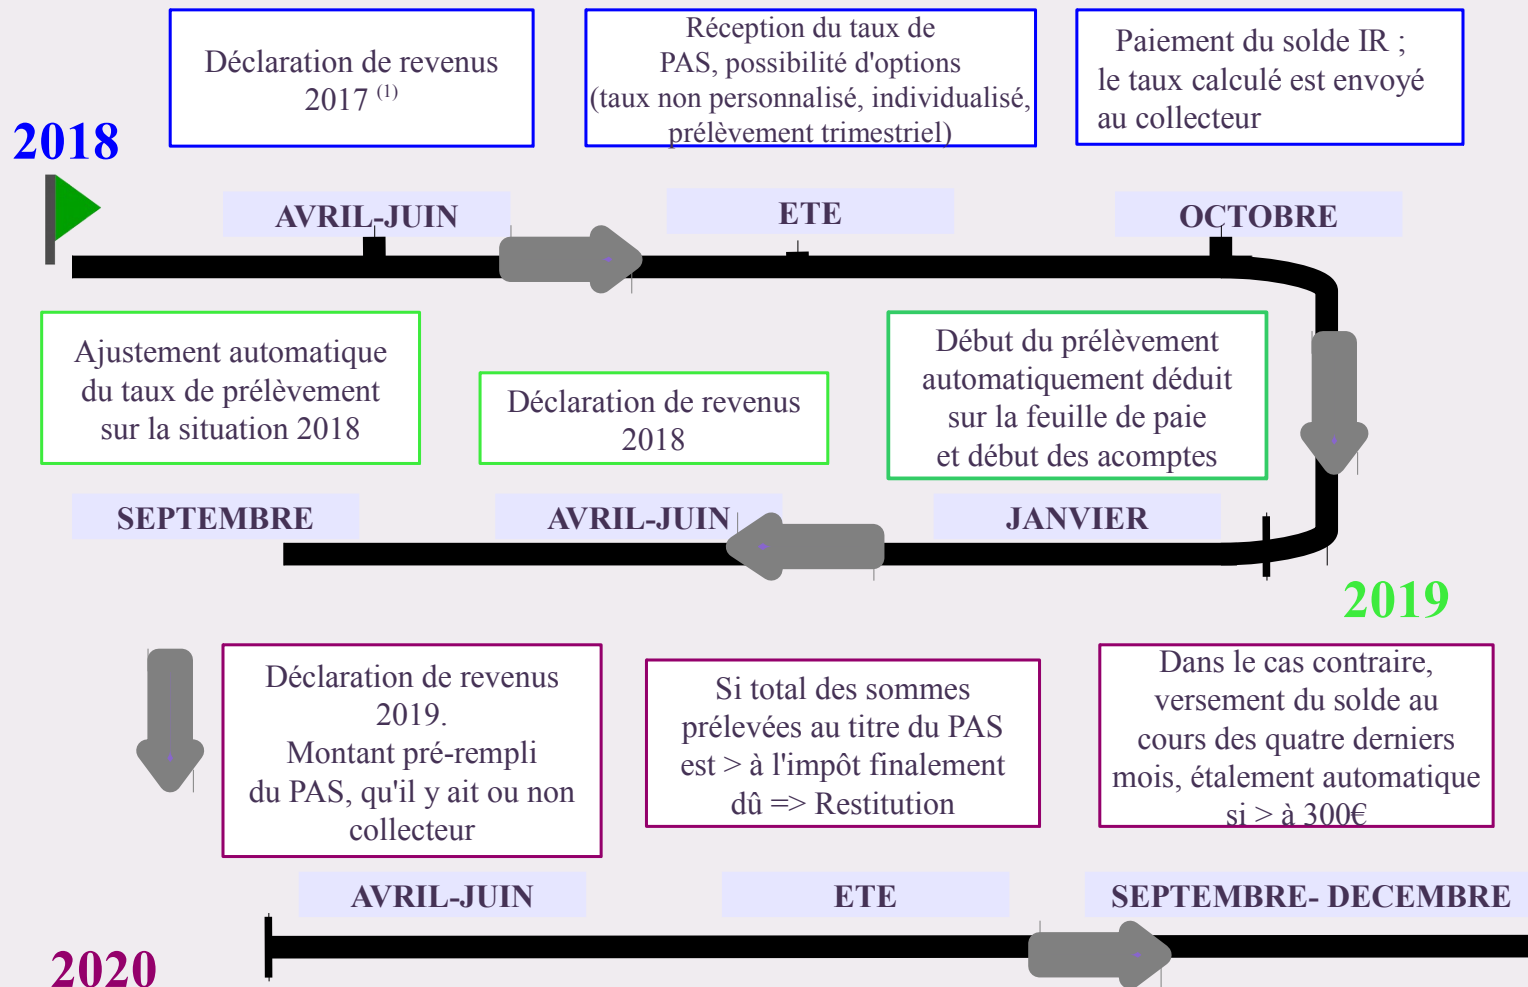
2018

Déclaration de revenus 2017 $^{(1)}$

Réception du taux de PAS, possibilité d'options (taux non personnalisé, individualisé, prélèvement trimestriel)

Paiement du solde IR ; le taux calculé est envoyé au collecteur

AVRIL-JUIN

ETE

OCTOBRE

Ajustement automatique du taux de prélèvement sur la situation 2018

Déclaration de revenus 2018

Début du prélèvement automatiquement déduit sur la feuille de paie et début des acomptes

SEPTEMBRE

AVRIL-JUIN

JANVIER

2019

Déclaration de revenus 2019. Montant pré-rempli du PAS, qu'il y ait ou non collecteur

Si total des sommes prélevées au titre du PAS est > à l'impôt finalement dû => Restitution

Dans le cas contraire, versement du solde au cours des quatre derniers mois, étalement automatique si > à 300€

AVRIL-JUIN

ETE

SEPTEMBRE- DECEMBRE

2020